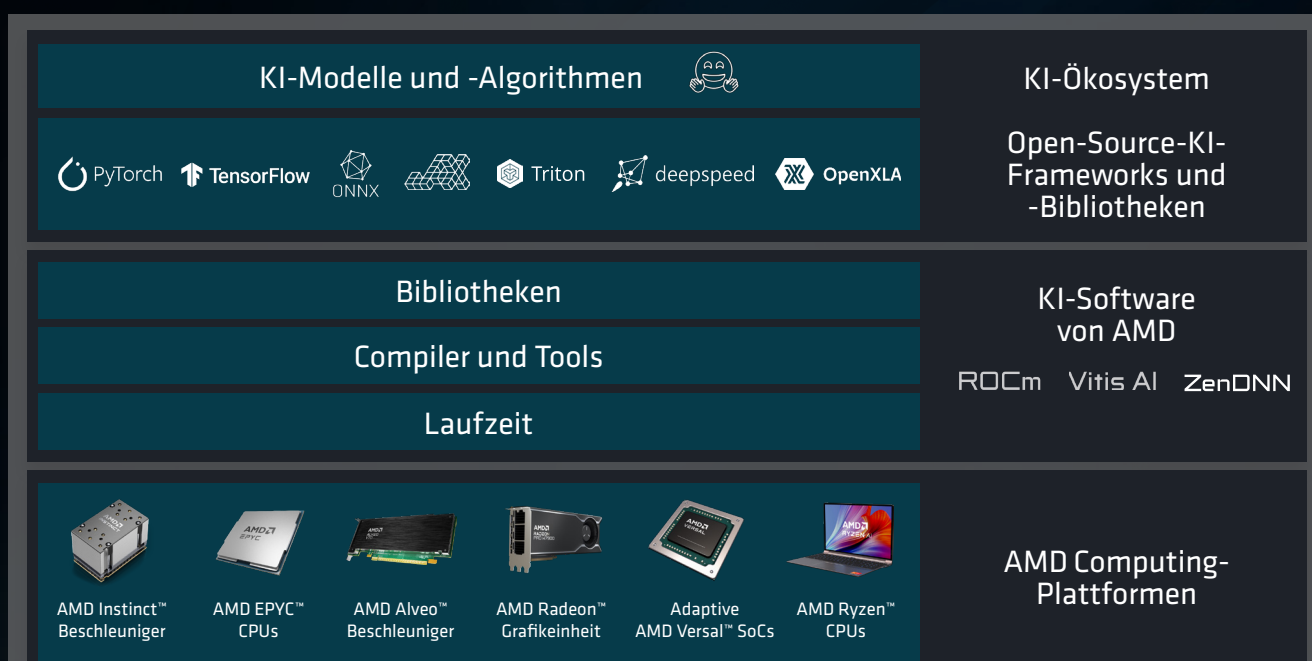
KI-Modelle und -Algorithmen

KI-Ökosystem

PyTorch TensorFlow ONNX Triton deepspeed OpenXLA

Open-Source-KI-Frameworks und -Bibliotheken

Bibliotheken

Compiler und Tools

Laufzeit

KI-Software von AMD

ROCm Vitis AI ZenDNN

AMD Instinct™ Beschleuniger

AMD EPYC™ CPUs

AMD Alveo™ Beschleuniger

AMD Radeon™ Grafikeinheit

Adaptive AMD Versal™ SoCs

AMD Ryzen™ CPUs

AMD Computing-Plattformen